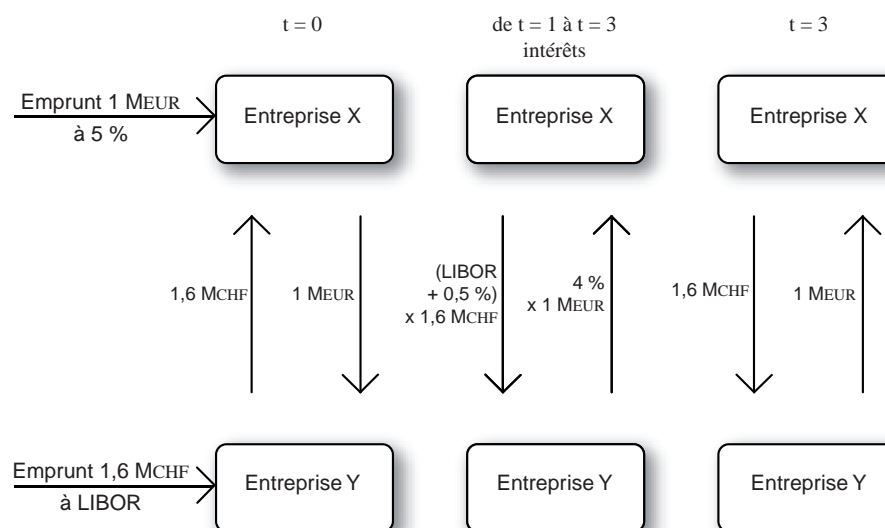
t = 0

de t = 1 à t = 3
intérêts

t = 3

Emprunt 1 MEUR
à 5 %

Entreprise X

Entreprise X

Entreprise X

1,6 MCHF

1 MEUR

(LIBOR + 0,5 %) x 1,6 MCHF

4 % x 1 MEUR

1,6 MCHF

1 MEUR

Emprunt 1,6 MCHF
à LIBOR

Entreprise Y

Entreprise Y

Entreprise Y